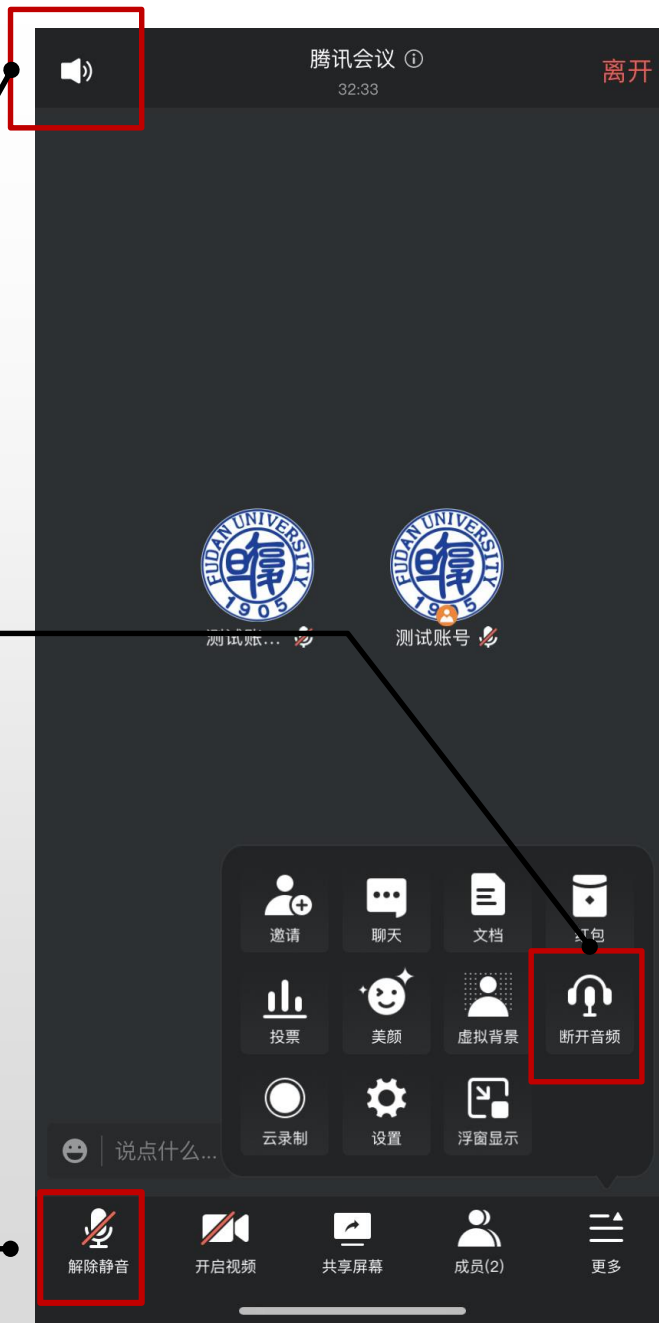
腾讯会议 ⓘ
32:33
离开

FUDAN UNIVERSITY
1905
测试账…

FUDAN UNIVERSITY
1905
测试账号

邀请
聊天
文档
红包
投票
美颜
虚拟背景
断开音频
云录制
设置
浮窗显示

说点什么...

解除静音
开启视频
共享屏幕
成员(2)
更多